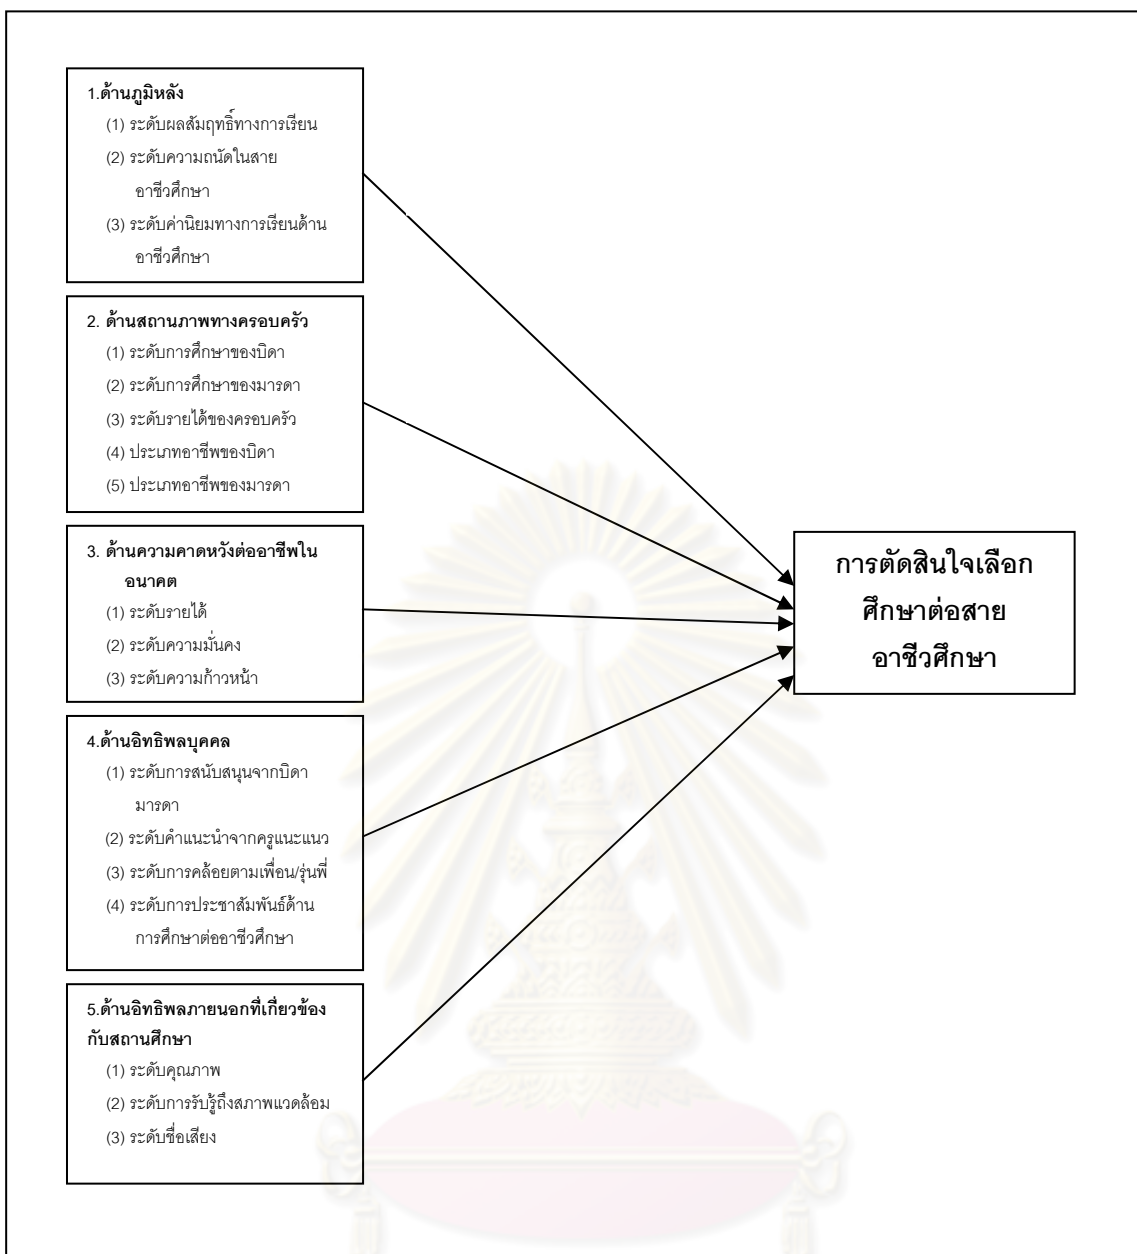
1.ด้านภูมิหลัง
(1) ระดับผลสัมฤทธิ์ทางการเรียน
(2) ระดับความถนัดในสายอาชีวศึกษา
(3) ระดับค่านิยมทางการเรียนด้านอาชีวศึกษา

2. ด้านสถานภาพทางครอบครัว
(1) ระดับการศึกษาของบิดา
(2) ระดับการศึกษาของมารดา
(3) ระดับรายได้ของครอบครัว
(4) ประเภทอาชีพของบิดา
(5) ประเภทอาชีพของมารดา

3. ด้านความคาดหวังต่ออาชีพในอนาคต
(1) ระดับรายได้
(2) ระดับความมั่นคง
(3) ระดับความก้าวหน้า

4.ด้านอิทธิพลบุคคล
(1) ระดับการสนับสนุนจากบิดามารดา
(2) ระดับคำแนะนำจากครูแนะแนว
(3) ระดับการคล้อยตามเพื่อน/รุ่นพี่
(4) ระดับการประชาสัมพันธ์ด้านการศึกษาต่ออาชีวศึกษา

5.ด้านอิทธิพลภายนอกที่เกี่ยวข้องกับสถานศึกษา
(1) ระดับคุณภาพ
(2) ระดับการรับรู้ถึงสภาพแวดล้อม
(3) ระดับชื่อเสียง

การตัดสินใจเลือกศึกษาต่อสายอาชีวศึกษา